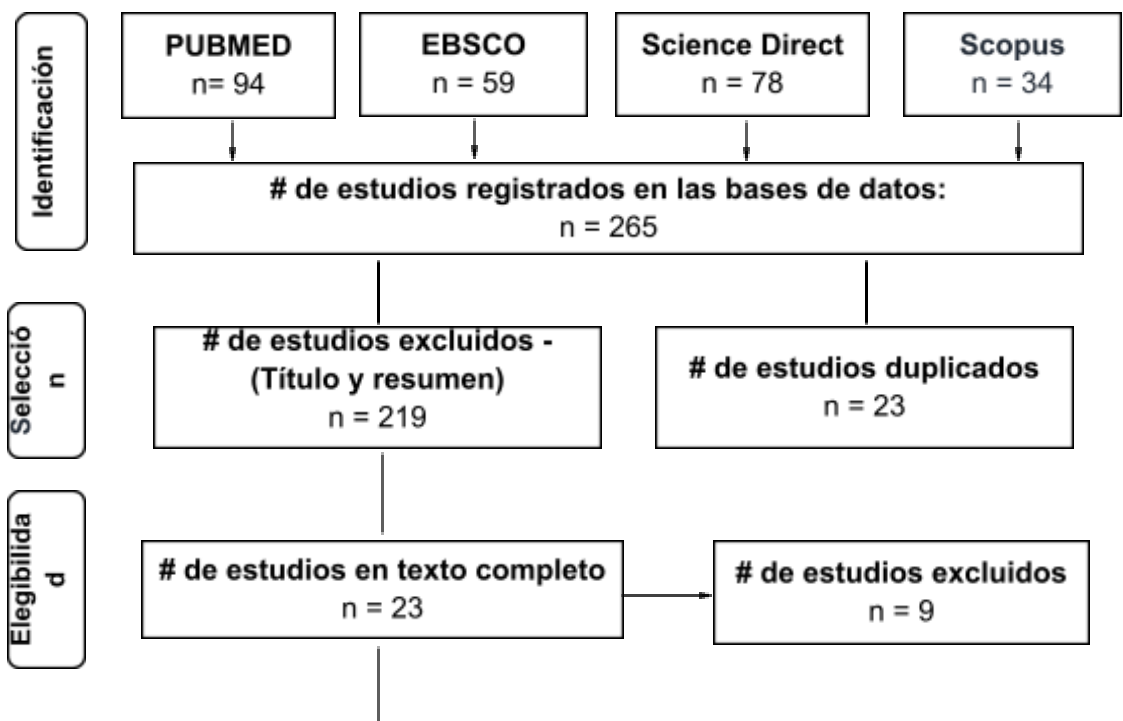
Identificación

PUBMED
n= 94

EBSCO
n = 59

Science Direct
n = 78

Scopus
n = 34

# de estudios registrados en las bases de datos:
n = 265

Selecció
n

# de estudios excluidos -
(Título y resumen)
n = 219

# de estudios duplicados
n = 23

Elegibilida
d

# de estudios en texto completo
n = 23

# de estudios excluidos
n = 9